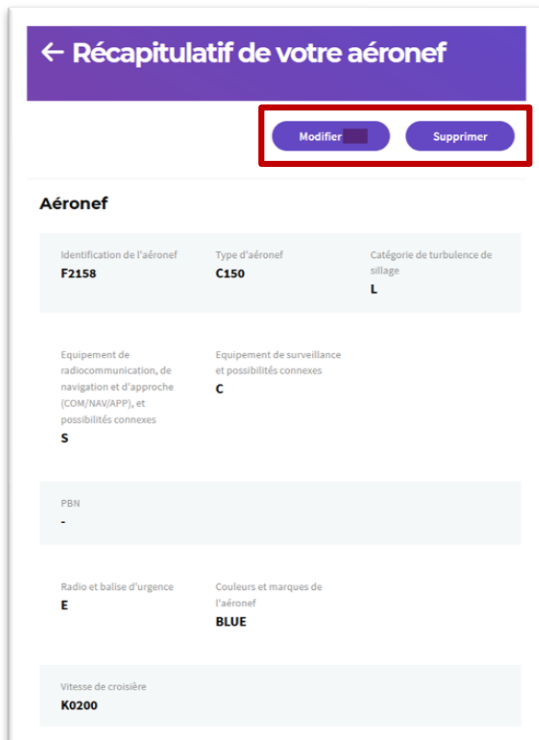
← Récapitulatif de votre aéronef

Modifier

Supprimer

Aéronef

Identification de l'aéronef
F2158

Type d'aéronef
C150

Catégorie de turbulence de sillage
L

Equipement de radiocommunication, de navigation et d'approche (COM/NAV/APP), et possibilités connexes
S

Equipement de surveillance et possibilités connexes
C

PBN
-

Radio et balise d'urgence
E

Couleurs et marques de l'aéronef
BLUE

Vitesse de croisière
K0200